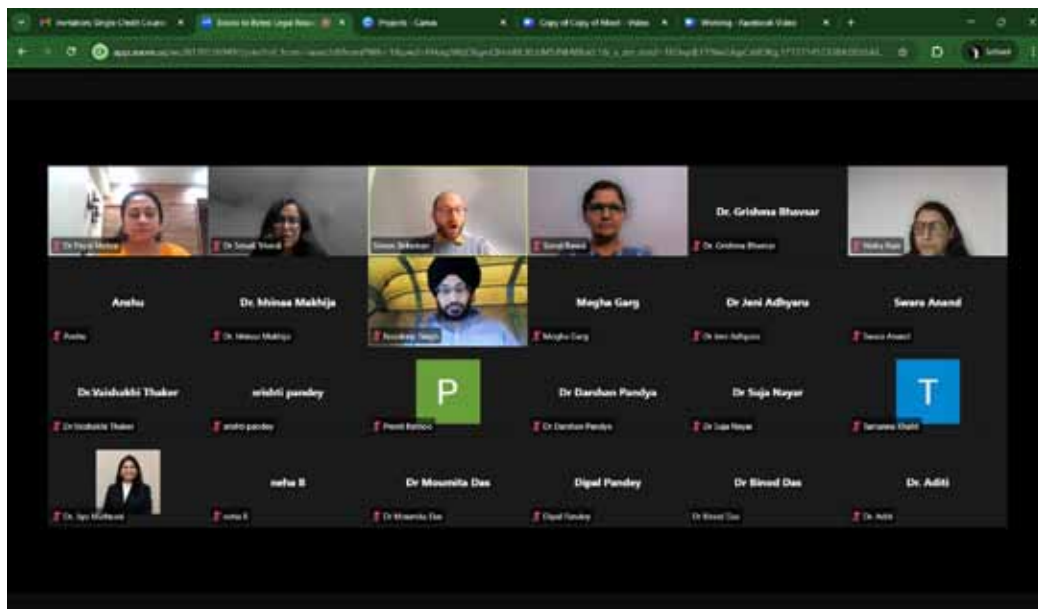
Dr. Grishma Bhavsar

Anshu

Dr. Minaa Makhija

Megha Garg

Dr Jeni Adhyaru

Swara Anand

Dr.Vaishakhi Thaker

srishti pandey

P

Dr Darshan Pandya

Dr Suja Nayar

T

neha 8

Dr Moumita Das

Dipal Pandey

Dr Binod Das

Dr. Aditi